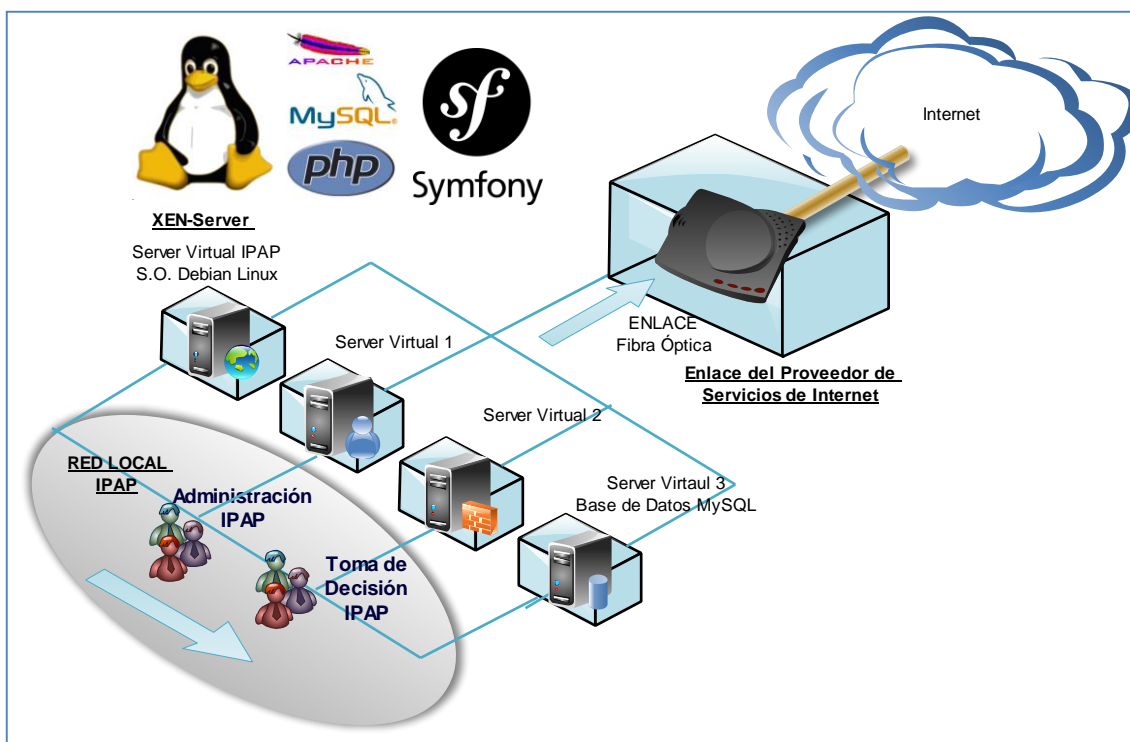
APACHE

MySQL

php

Symfony

Internet

XEN-Server

Server Virtual IPAP
S.O. Debian Linux

Server Virtual 1

ENLACE
Fibra Óptica

Enlace del Proveedor de Servicios de Internet

Server Virtual 2

RED LOCAL IPAP

Administración IPAP

Server Virtaul 3
Base de Datos MySQL

Toma de Decisión IPAP